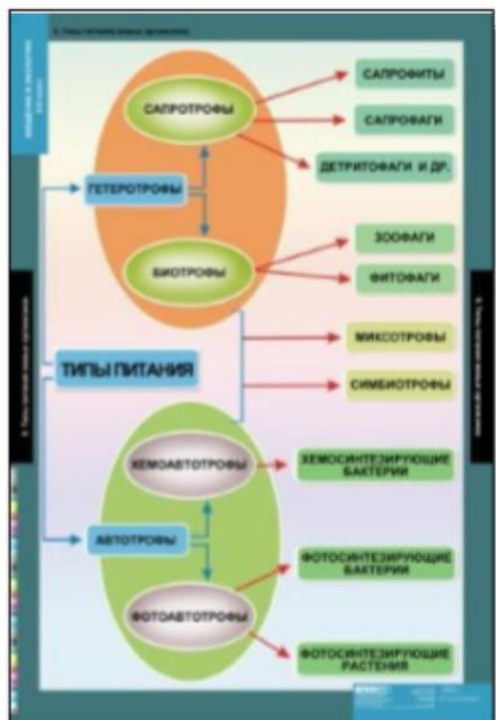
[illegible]

САПРОТРОФЫ

САПРОФИТЫ

САПРОФАГИ

ДЕТРИТОФАГИ И ДР.

ГЕТЕРОТРОФЫ

БИОТРОФЫ

ЗООФАГИ

ФИТОФАГИ

ТИПЫ ПИТАНИЯ

МИКСОТРОФЫ

СИМБИОТРОФЫ

ХЕМОАВТОТРОФЫ

ХЕМОСИНТЕЗИРУЮЩИЕ БАКТЕРИИ

АВТОТРОФЫ

ФОТОСИНТЕЗИРУЮЩИЕ БАКТЕРИИ

ФОТОАВТОТРОФЫ

ФОТОСИНТЕЗИРУЮЩИЕ РАСТЕНИЯ

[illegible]